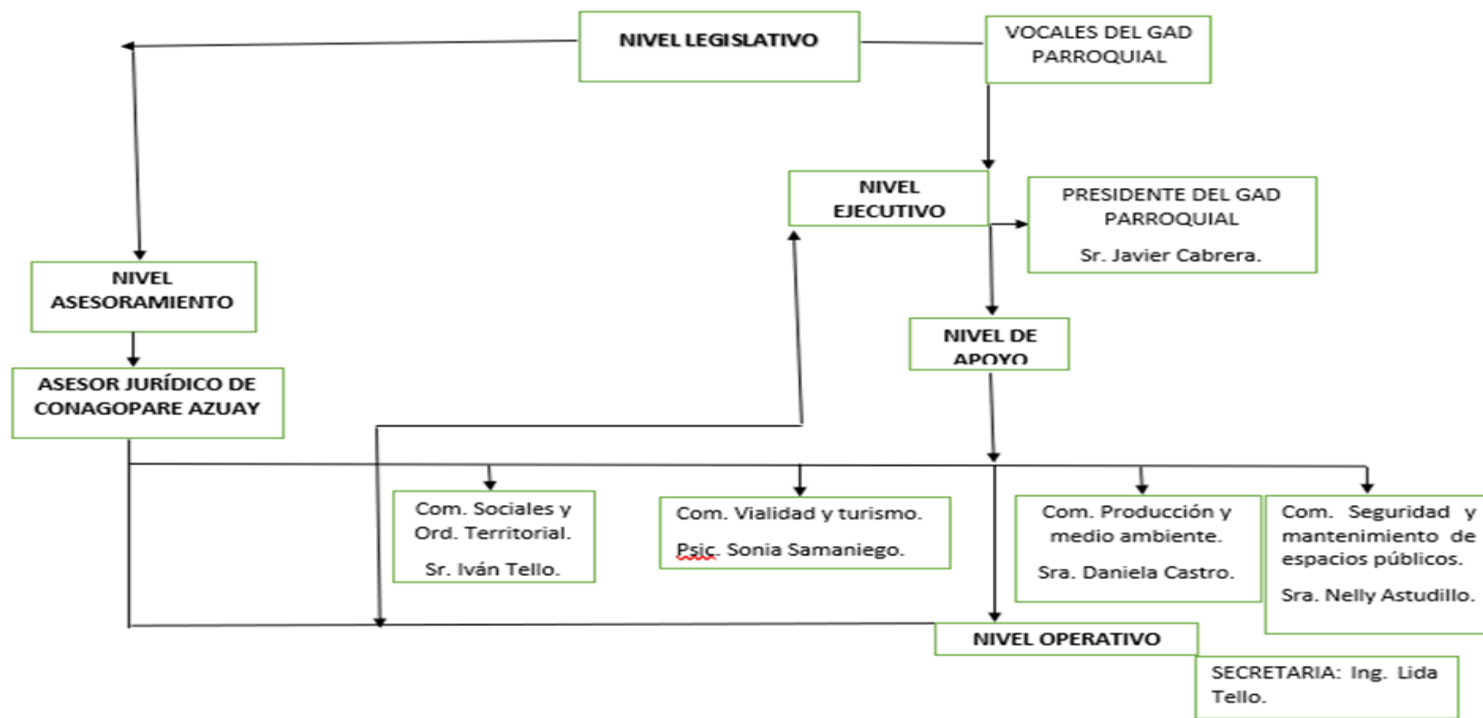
NIVEL LEGISLATIVO

VOCALES DEL GAD PARROQUIAL

NIVEL EJECUTIVO

PRESIDENTE DEL GAD PARROQUIAL

Sr. Javier Cabrera.

NIVEL ASESORAMIENTO

ASESOR JURÍDICO DE CONAGOPARE AZUAY

NIVEL DE APOYO

Com. Sociales y Ord. Territorial.

Sr. Iván Tello.

Com. Vialidad y turismo.

Psic. Sonia Samaniego.

Com. Producción y medio ambiente.

Sra. Daniela Castro.

Com. Seguridad y mantenimiento de espacios públicos.

Sra. Nelly Astudillo.

NIVEL OPERATIVO

SECRETARIA: Ing. Lida Tello.